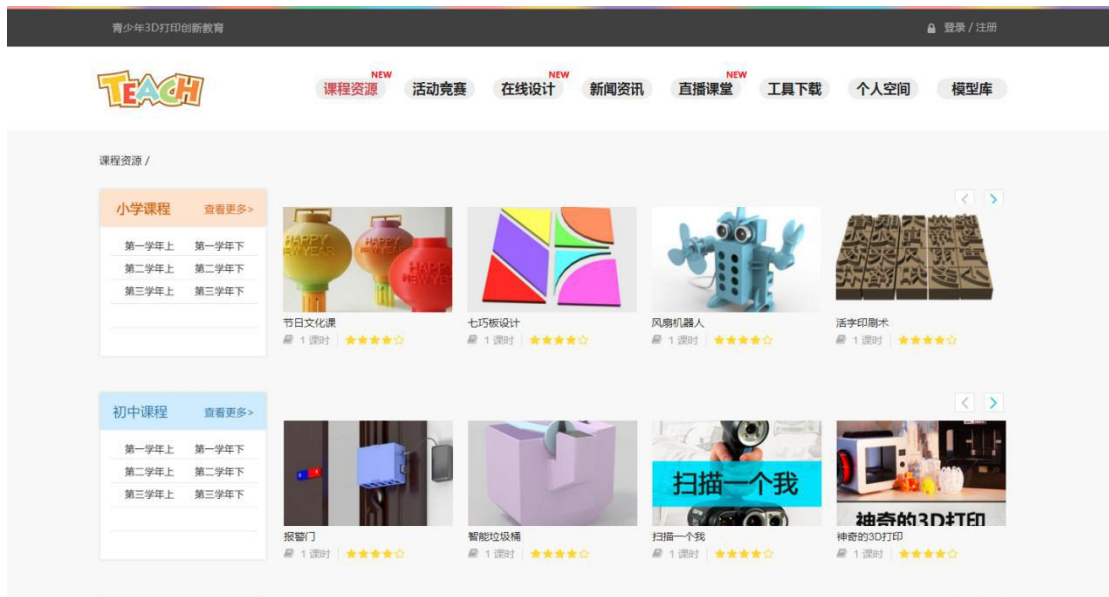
青少年3D打印创新教育

登录 / 注册

TEACH

NEW
课程资源

活动竞赛

NEW
在线设计

新闻资讯

NEW
直播课堂

工具下载

个人空间

模型库

课程资源 /

小学课程 查看更多>

第一学年上 第一学年下
第二学年上 第二学年下
第三学年上 第三学年下

HAPPY NEW YEAR

节日文化课
1 课时 ★★★★☆

七巧板设计
1 课时 ★★★★☆

风扇机器人
1 课时 ★★★★☆

活字印刷术
1 课时 ★★★★☆

初中课程 查看更多>

第一学年上 第一学年下
第二学年上 第二学年下
第三学年上 第三学年下

报警门
1 课时 ★★★★☆

智能垃圾桶
1 课时 ★★★★☆

扫描一个我

扫描一个我
1 课时 ★★★★☆

神奇的3D打印

神奇的3D打印
1 课时 ★★★★☆